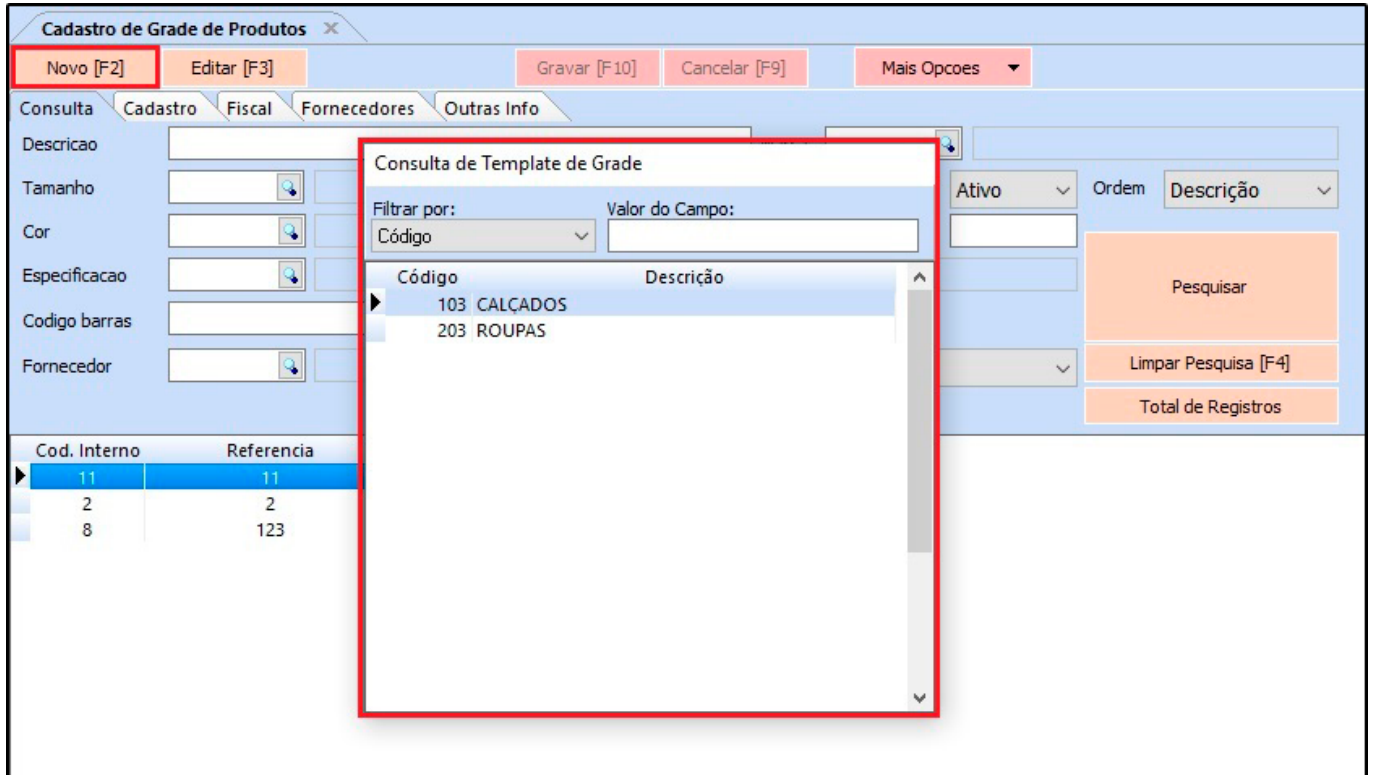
Cadastro de Grade de Produtos

Novo [F2] Editar [F3] Gravar [F10] Cancelar [F9] Mais Opcoes

Consulta Cadastro Fiscal Fornecedores Outras Info

Descricao

Tamanho

Cor

Especificacao

Codigo barras

Fornecedor

Ativo

Ordem Descrição

Pesquisar

Limpar Pesquisa [F4]

Total de Registros

| Cod. Interno | Referencia |
|---|---|
| 11 | 11 |
| 2 | 2 |
| 8 | 123 |

Consulta de Template de Grade

Filtrar por: Código

Valor do Campo:

| Código | Descrição |
|---|---|
| 103 | CALÇADOS |
| 203 | ROUPAS |